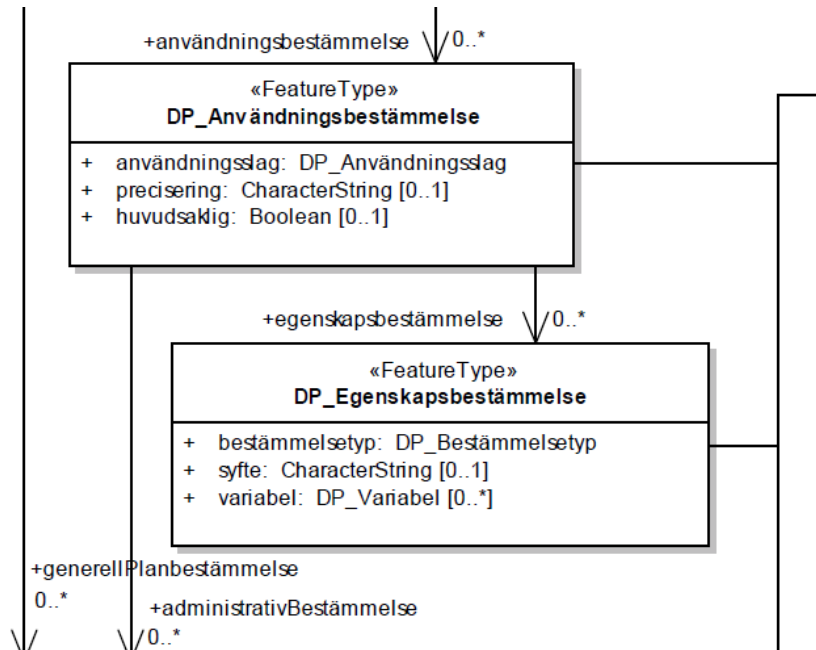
+användningsbestämmelse 0..*

«FeatureType»
DP_Användningsbestämmelse

+ användningsslag: DP_Användningsslag
+ precisering: CharacterString [0..1]
+ huvudsaklig: Boolean [0..1]

+egenskapsbestämmelse 0..*

«FeatureType»
DP_Egenskapsbestämmelse

+ bestämmelsetyp: DP_Bestämmelsetyp
+ syfte: CharacterString [0..1]
+ variabel: DP_Variabel [0..*]

+generellPlanbestämmelse
0..*

+administrativBestämmelse
0..*